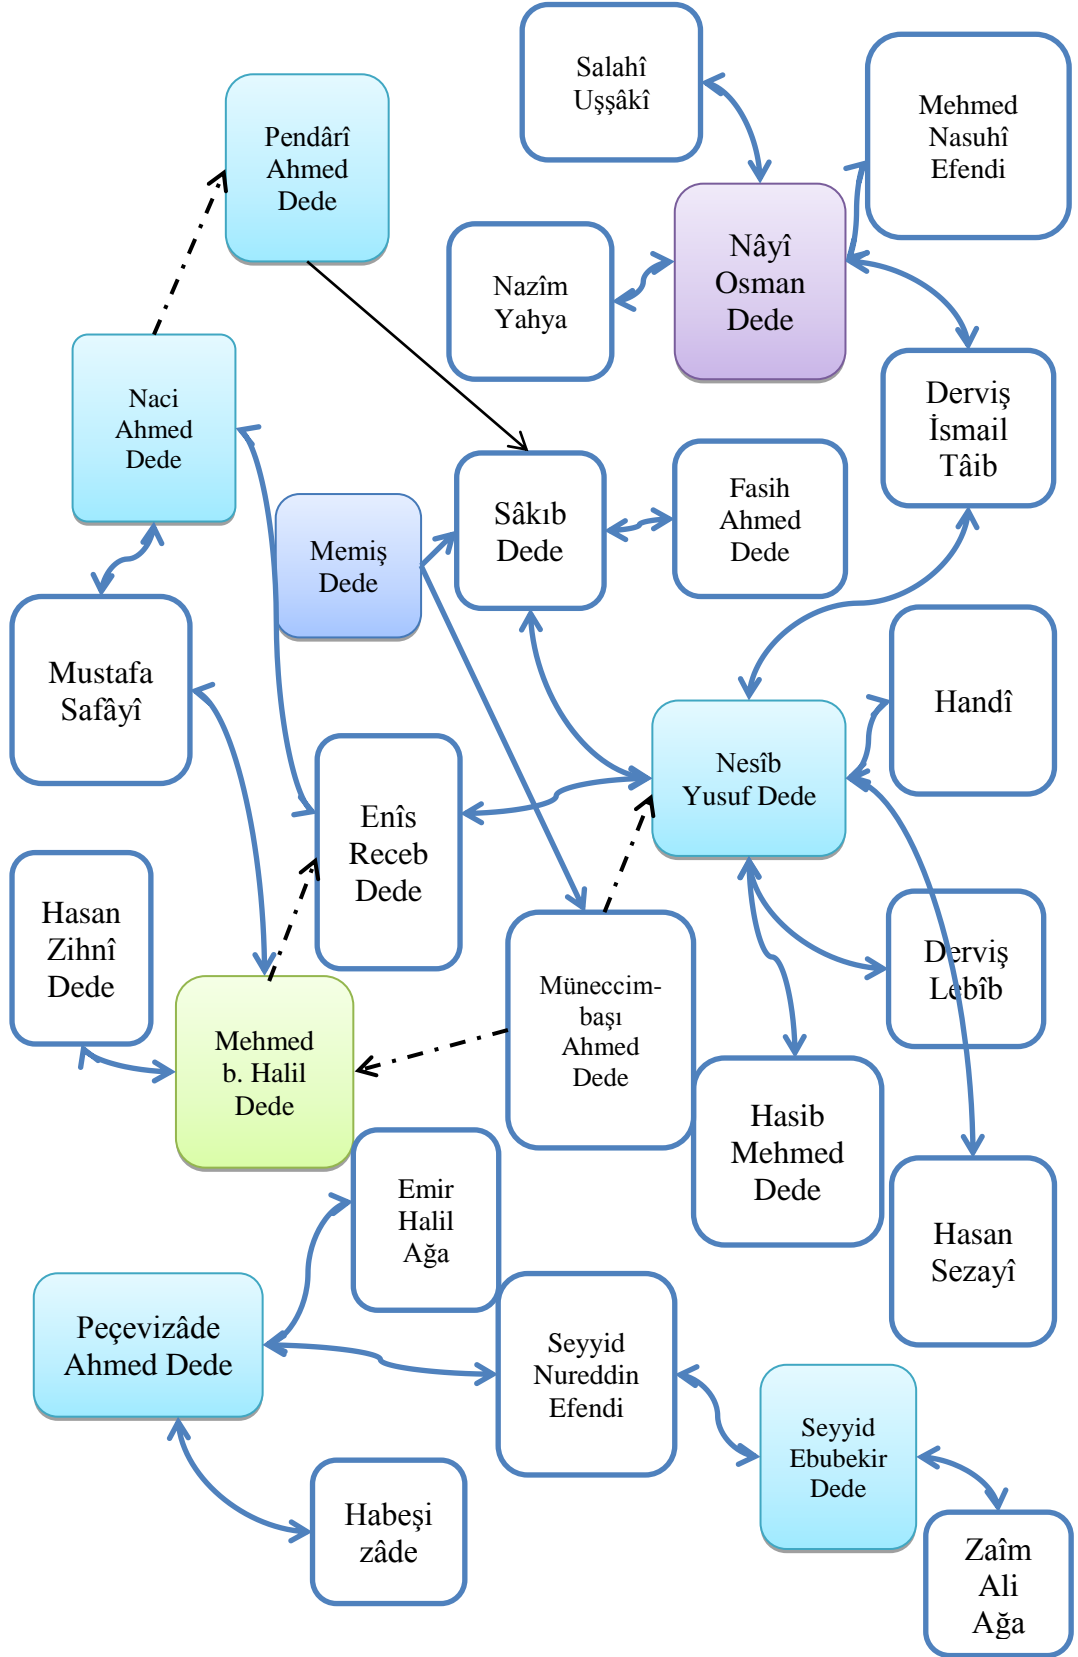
Salahî Uşşâkî

Mehmed Nasuhî Efendi

Pendârî Ahmed Dede

Nâyî Osman Dede

Nazîm Yahya

Derviş İsmail Tâib

Naci Ahmed Dede

Memiş Dede

Sâkıb Dede

Fasih Ahmed Dede

Mustafa Safâyî

Handî

Nesîb Yusuf Dede

Enîs Receb Dede

Hasan Zihnî Dede

Derviş Lebîb

Mehmed b. Halil Dede

Müneccim-başı Ahmed Dede

Hasib Mehmed Dede

Hasan Sezayî

Emir Halil Ağa

Peçevizâde Ahmed Dede

Seyyid Nureddin Efendi

Seyyid Ebubekir Dede

Habeşi zâde

Zaîm Ali Ağa